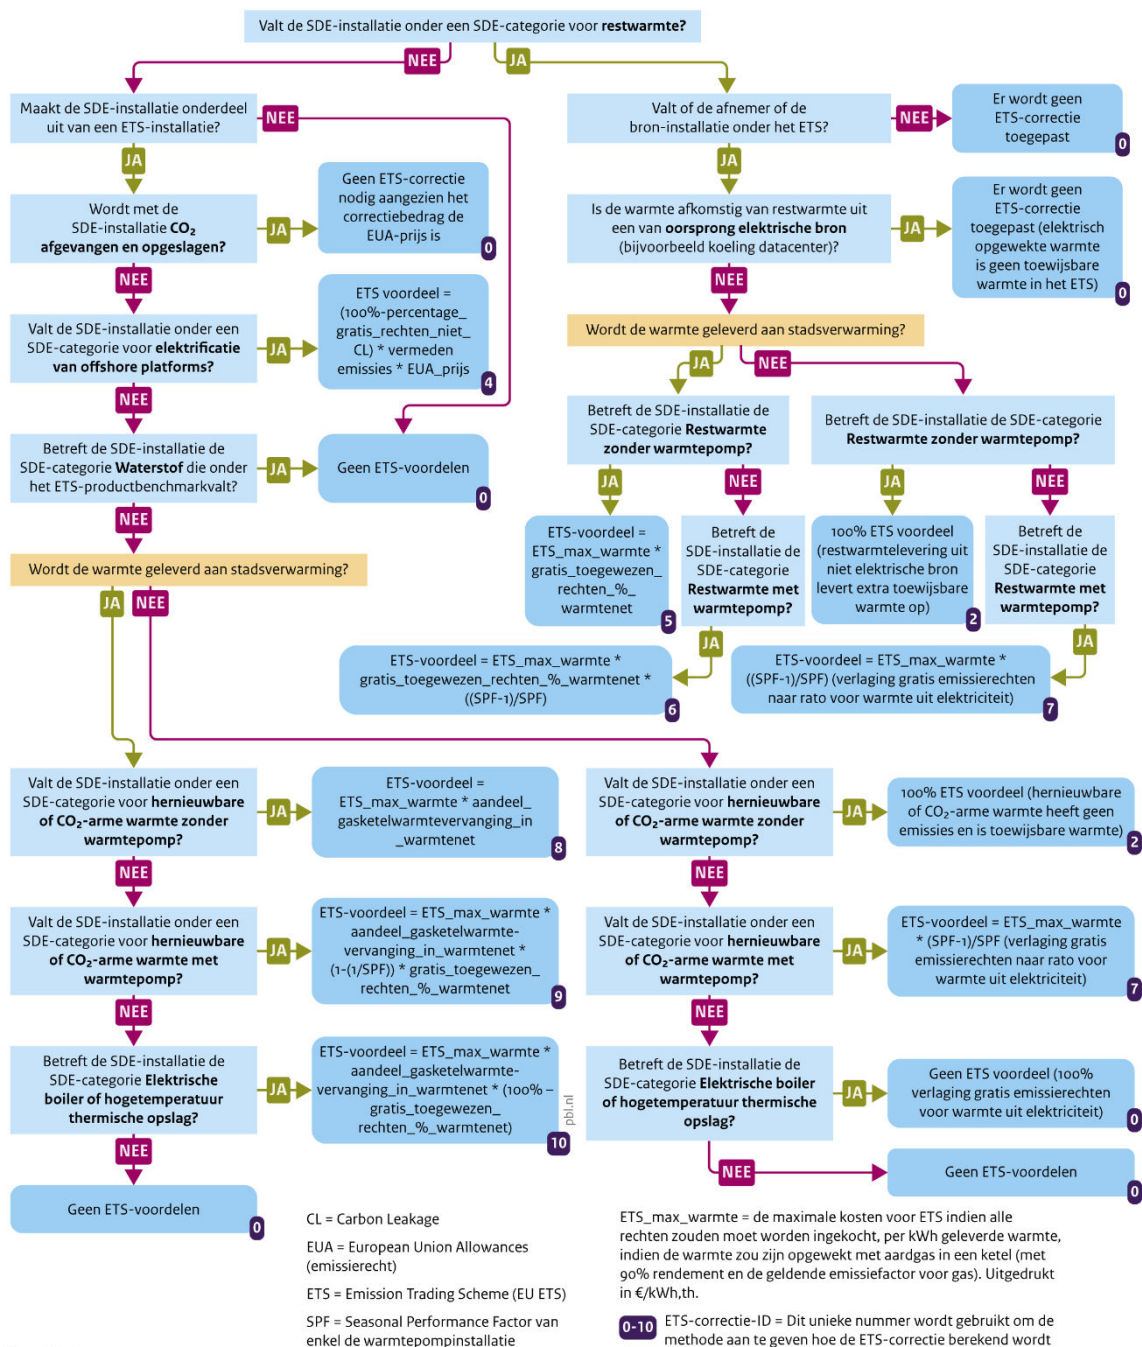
Valt de SDE-installatie onder een SDE-categorie voor **restwarmte?**

NEE

JA

Maakt de SDE-installatie onderdeel uit van een ETS-installatie?

NEE

JA

Wordt met de SDE-installatie $CO_2$ **afgevangen en opgeslagen?**

JA

Geen ETS-correctie nodig aangezien het correctiebedrag de EUA-prijs is

0

NEE

Valt de SDE-installatie onder een SDE-categorie voor **elektrificatie van offshore platforms?**

JA

ETS voordeel = (100%-percentage_ gratis_rechten_niet_ CL) * vermeden emissies * EUA_prijs

4

NEE

Betreft de SDE-installatie de SDE-categorie **Waterstof** die onder het ETS-productbenchmarkvalt?

JA

Geen ETS-voordelen

0

NEE

Wordt de warmte geleverd aan stadsverwarming?

JA

NEE

Valt of de afnemer of de bron-installatie onder het ETS?

NEE

Er wordt geen ETS-correctie toegepast

0

JA

Is de warmte afkomstig van restwarmte uit een van **oorsprong elektrische bron** (bijvoorbeeld koeling datacenter)?

JA

Er wordt geen ETS-correctie toegepast (elektrisch opgewekte warmte is geen toewijsbare warmte in het ETS)

0

NEE

Wordt de warmte geleverd aan stadsverwarming?

JA

NEE

Betreft de SDE-installatie de SDE-categorie **Restwarmte zonder warmtepomp?**

JA

ETS-voordeel = ETS_max_warmte * gratis_toegewezen_ rechten_%_ warmtenet

5

NEE

Betreft de SDE-installatie de SDE-categorie **Restwarmte met warmtepomp?**

JA

ETS-voordeel = ETS_max_warmte * gratis_toegewezen_rechten_%_warmtenet * ((SPF-1)/SPF)

6

Betreft de SDE-installatie de SDE-categorie **Restwarmte zonder warmtepomp?**

JA

100% ETS voordeel (restwarmtelevering uit niet elektrische bron levert extra toewijsbare warmte op)

2

NEE

Betreft de SDE-installatie de SDE-categorie **Restwarmte met warmtepomp?**

JA

ETS-voordeel = ETS_max_warmte * ((SPF-1)/SPF) (verlaging gratis emissierechten naar rato voor warmte uit elektriciteit)

7

Valt de SDE-installatie onder een SDE-categorie voor **hernieuwbare of $CO_2$-arme warmte zonder warmtepomp?**

JA

ETS-voordeel = ETS_max_warmte * aandeel_ gasketelwarmtevervanging_in _warmtenet

8

NEE

Valt de SDE-installatie onder een SDE-categorie voor **hernieuwbare of $CO_2$-arme warmte met warmtepomp?**

JA

ETS-voordeel = ETS_max_warmte * aandeel_gasketelwarmte- vervanging_in_warmtenet * (1-(1/SPF)) * gratis_toegewezen_ rechten_%_warmtenet

9

NEE

Betreft de SDE-installatie de SDE-categorie **Elektrische boiler of hogetemperatuur thermische opslag?**

JA

ETS-voordeel = ETS_max_warmte * aandeel_gasketelwarmte- vervanging_in_warmtenet * (100% – gratis_toegewezen_ rechten_%_warmtenet)

10

pbl.nl

NEE

Geen ETS-voordelen

0

Valt de SDE-installatie onder een SDE-categorie voor **hernieuwbare of $CO_2$-arme warmte zonder warmtepomp?**

JA

100% ETS voordeel (hernieuwbare of $CO_2$-arme warmte heeft geen emissies en is toewijsbare warmte)

2

NEE

Valt de SDE-installatie onder een SDE-categorie voor **hernieuwbare of $CO_2$-arme warmte met warmtepomp?**

JA

ETS-voordeel = ETS_max_warmte * (SPF-1)/SPF (verlaging gratis emissierechten naar rato voor warmte uit elektriciteit)

7

NEE

Betreft de SDE-installatie de SDE-categorie **Elektrische boiler of hogetemperatuur thermische opslag?**

JA

Geen ETS voordeel (100% verlaging gratis emissierechten voor warmte uit elektriciteit)

0

NEE

Geen ETS-voordelen

0

CL = Carbon Leakage

EUA = European Union Allowances (emissierecht)

ETS = Emission Trading Scheme (EU ETS)

SPF = Seasonal Performance Factor van enkel de warmtepompinstallatie

ETS_max_warmte = de maximale kosten voor ETS indien alle rechten zouden moeten worden ingekocht, per kWh geleverde warmte, indien de warmte zou zijn opgewekt met aardgas in een ketel (met 90% rendement en de geldende emissiefactor voor gas). Uitgedrukt in €/kWh,th.

0-10 ETS-correctie-ID = Dit unieke nummer wordt gebruikt om de methode aan te geven hoe de ETS-correctie berekend wordt